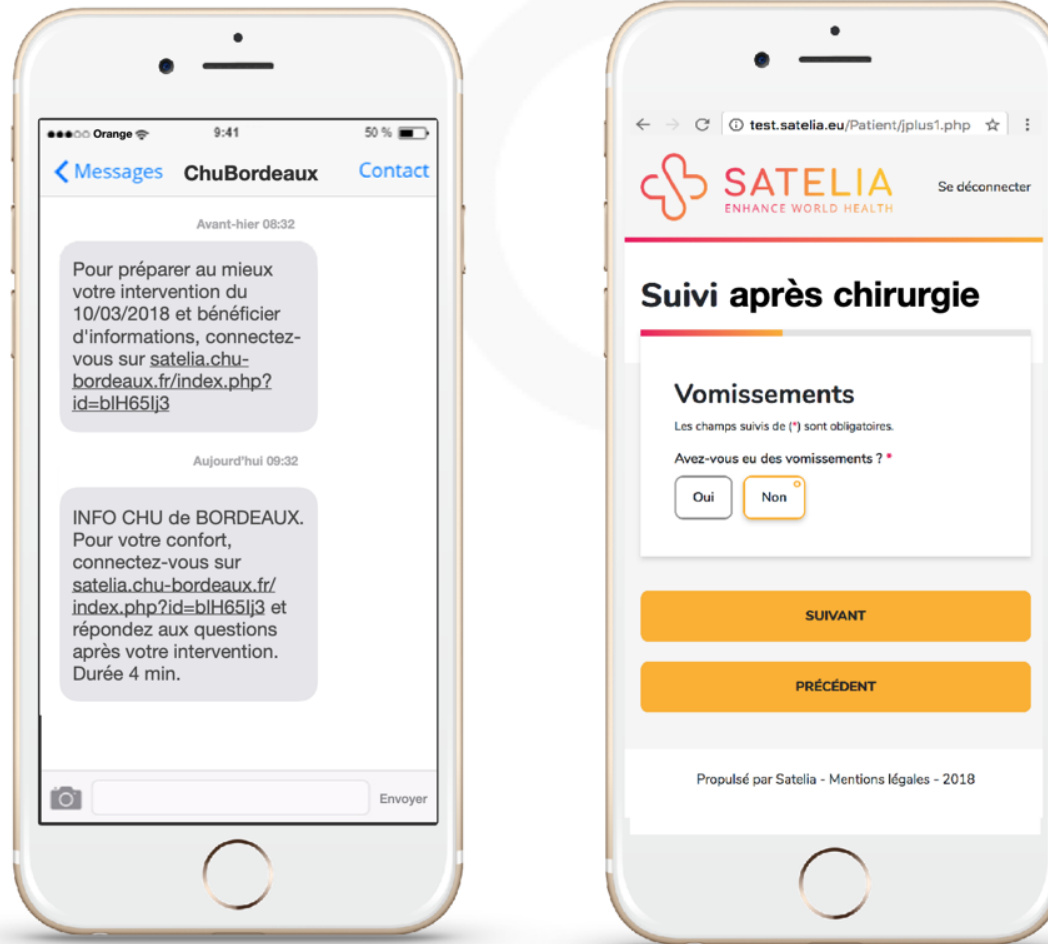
Orange 9:41 50 %

Messages ChuBordeaux Contact

Avant-hier 08:32

Pour préparer au mieux votre intervention du 10/03/2018 et bénéficier d'informations, connectez-vous sur satelia.chu-bordeaux.fr/index.php?id=blH65lj3

Aujourd'hui 09:32

INFO CHU de BORDEAUX. Pour votre confort, connectez-vous sur satelia.chu-bordeaux.fr/index.php?id=blH65lj3 et répondez aux questions après votre intervention. Durée 4 min.

Envoyer

test.satelia.eu/Patient/jplus1.php

SATELIA
ENHANCE WORLD HEALTH

Se déconnecter

Suivi après chirurgie

Vomissements

Les champs suivis de (*) sont obligatoires.

Avez-vous eu des vomissements ? *

Oui Non

SUIVANT

PRÉCÉDENT

Propulsé par Satelia - Mentions légales - 2018